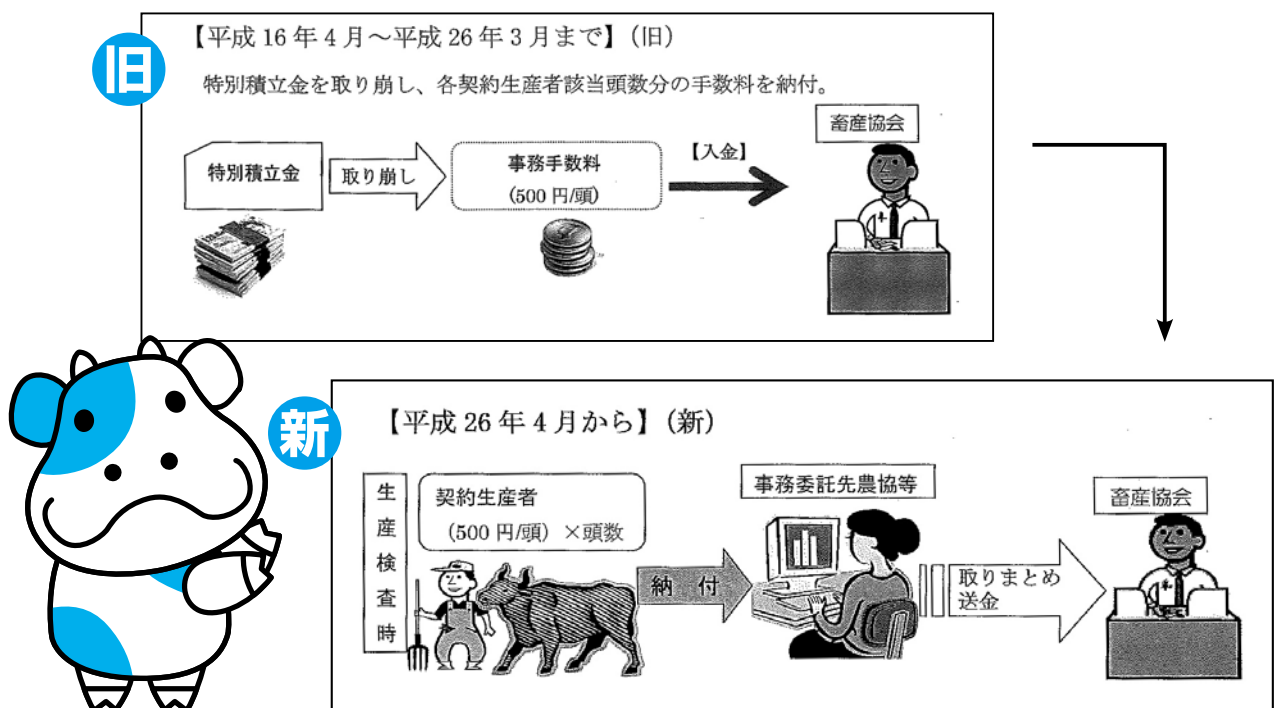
旧

【平成 16 年 4 月～平成 26 年 3 月まで】（旧）

特別積立金を取り崩し、各契約生産者該当頭数分の手数料を納付。

特別積立金

取り崩し

事務手数料
（500 円/頭）

【入金】

畜産協会

新

【平成 26 年 4 月から】（新）

生産検査時

契約生産者
（500 円/頭）×頭数

納付

事務委託先農協等

取りまとめ
送金

畜産協会